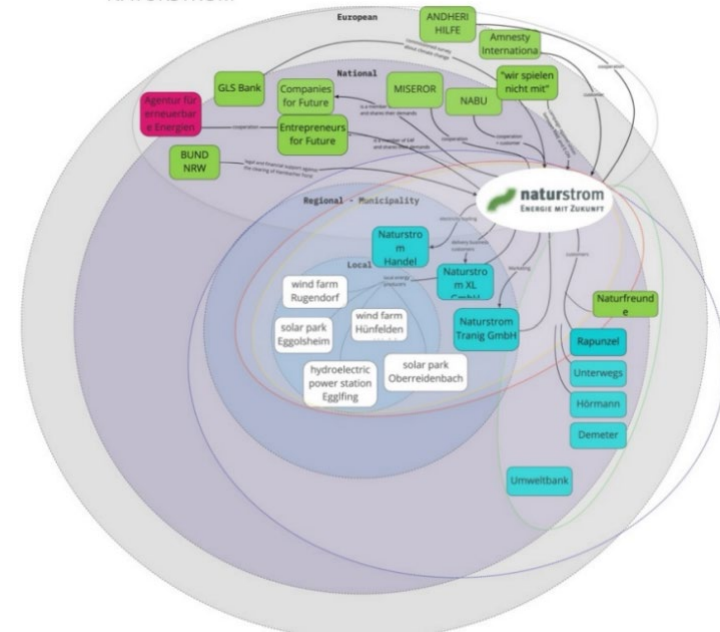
European

ANDHERI HILFE

Amnesty Internationa

National

GLS Bank

Companies for Future

MISEROR

"wir spielen nicht mit"

NABU

Agentur für erneuerbare Energien

Entrepreneurs for Future

BUND NRW

naturstrom
ENERGIE MIT ZUKUNFT

Regional - Municipality

Naturstrom Handel

Local

Naturstrom XL GmbH

wind farm Rugendorf

solar park Eggolsheim

wind farm Hünfelden

Naturstrom Tranig GmbH

hydroelectric power station Egglfing

solar park Oberreidenbach

Naturfreunde

Rapunzel

Unterwegs

Hörmann

Demeter

Umweltbank